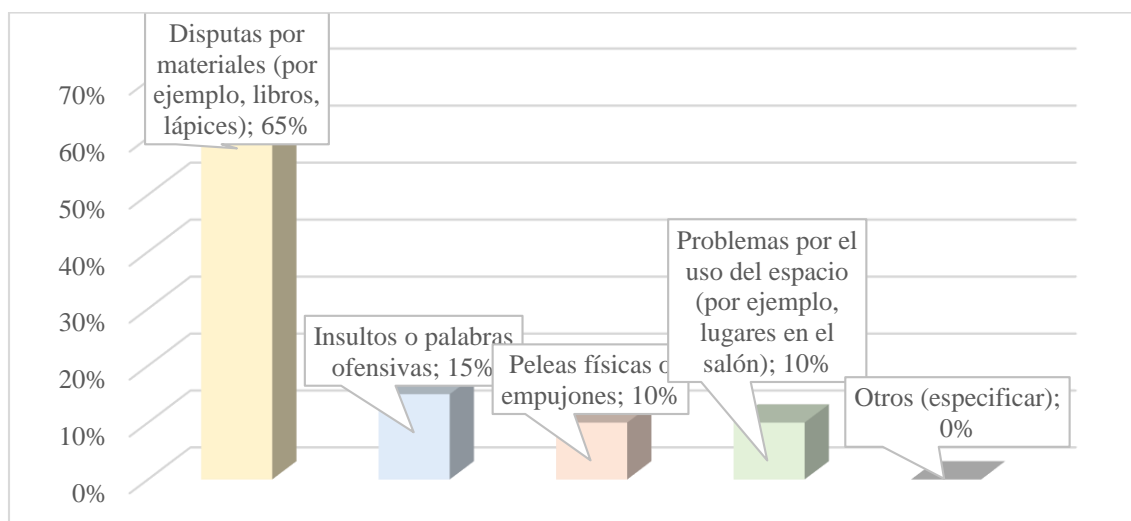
70%
60%
50%
40%
30%
20%
10%
0%

Disputas por materiales (por ejemplo, libros, lápices); 65%

Insultos o palabras ofensivas; 15%

Peleas físicas o empujones; 10%

Problemas por el uso del espacio (por ejemplo, lugares en el salón); 10%

Otros (especificar); 0%